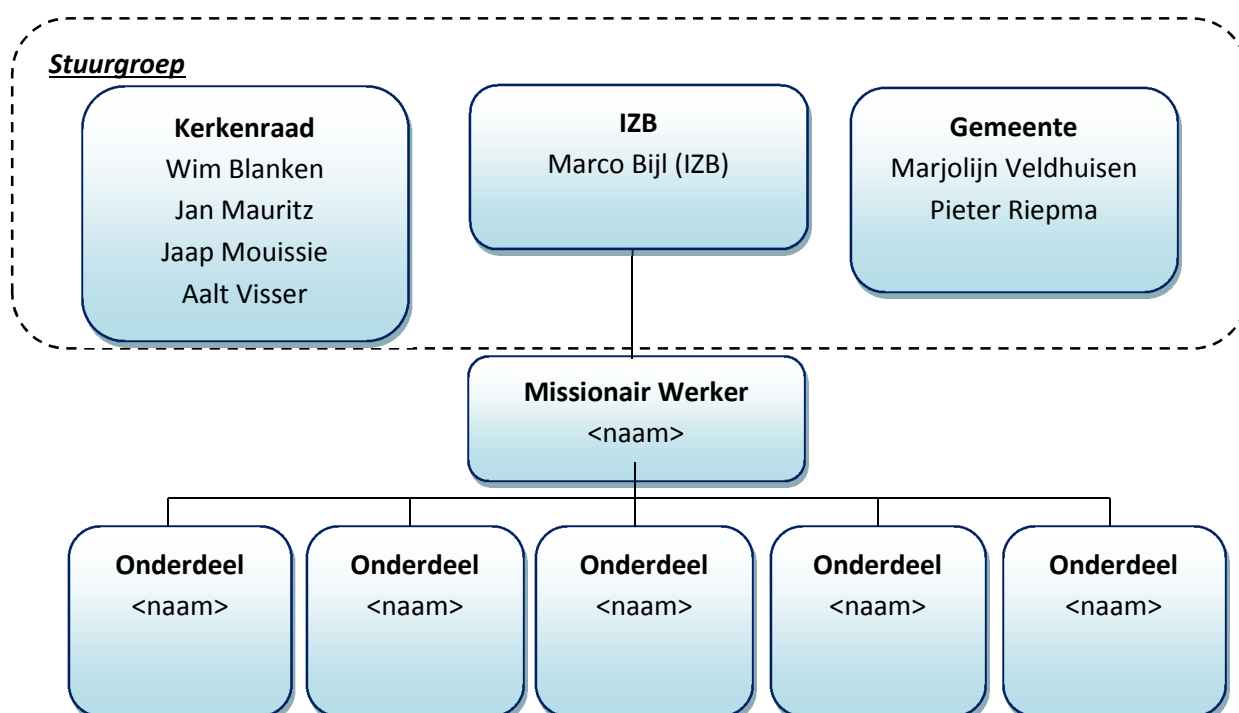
Stuurgroep

Kerkenraad
Wim Blanken
Jan Mauritz
Jaap Mouissie
Aalt Visser

IZB
Marco Bijl (IZB)

Gemeente
Marjolijn Veldhuisen
Pieter Riepma

Missionair Werker
<naam>

Onderdeel
<naam>

Onderdeel
<naam>

Onderdeel
<naam>

Onderdeel
<naam>

Onderdeel
<naam>